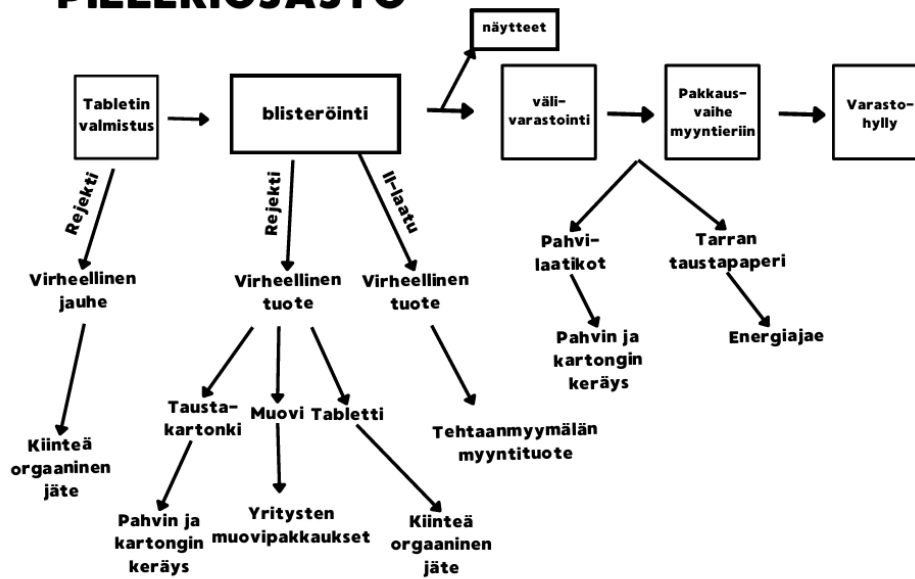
PILLERIOSASTO

näytteet

Tabletin valmistus

blisteröinti

välivarastointi

Pakkausvaihe myyntieriin

Varastohylly

Rejekti

Virheellinen jauhe

Kiinteä orgaaninen jäte

Rejekti

Virheellinen tuote

Taustakartonki

Muovi

Tabletti

Pahvin ja kartongin keräys

Yritysten muovipakkaukset

Kiinteä orgaaninen jäte

II-laatu

Virheellinen tuote

Tehtaanmyymälän myyntituote

Pahvilaatikot

Pahvin ja kartongin keräys

Tarran taustapaperi

Energiajae